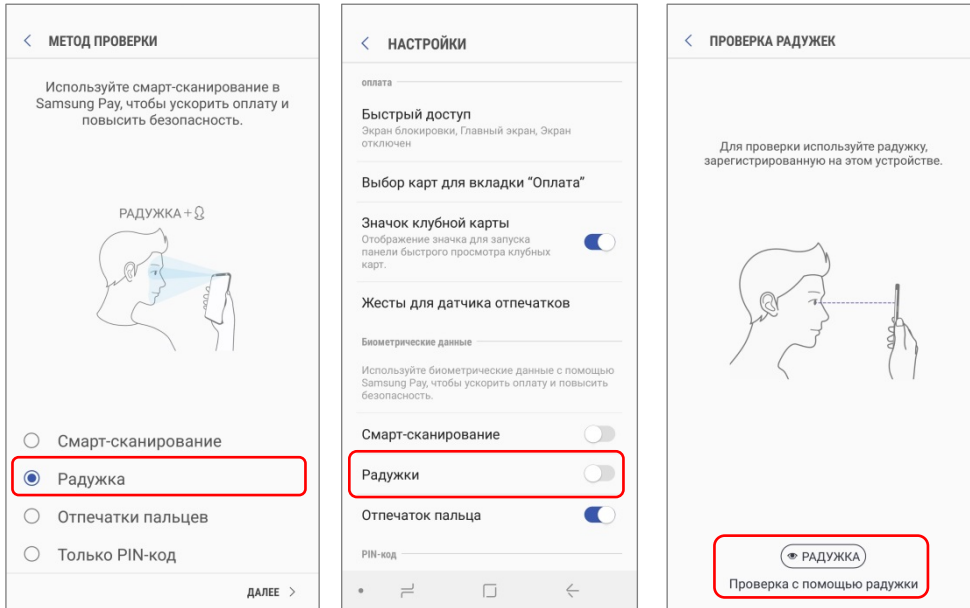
< МЕТОД ПРОВЕРКИ

Используйте смарт-сканирование в Samsung Pay, чтобы ускорить оплату и повысить безопасность.

РАДУЖКА + 

Смарт-сканирование

Радужка

Отпечатки пальцев

Только PIN-код

ДАЛЕЕ >

< НАСТРОЙКИ

оплата

Быстрый доступ
Экран блокировки, Главный экран, Экран отключен

Выбор карт для вкладки "Оплата"

Значок клубной карты
Отображение значка для запуска панели быстрого просмотра клубных карт.

Жесты для датчика отпечатков

Биометрические данные

Используйте биометрические данные с помощью Samsung Pay, чтобы ускорить оплату и повысить безопасность.

Смарт-сканирование

Радужки

Отпечаток пальца

PIN-код

< ПРОВЕРКА РАДУЖЕК

Для проверки используйте радужку, зарегистрированную на этом устройстве.

РАДУЖКА

Проверка с помощью радужки